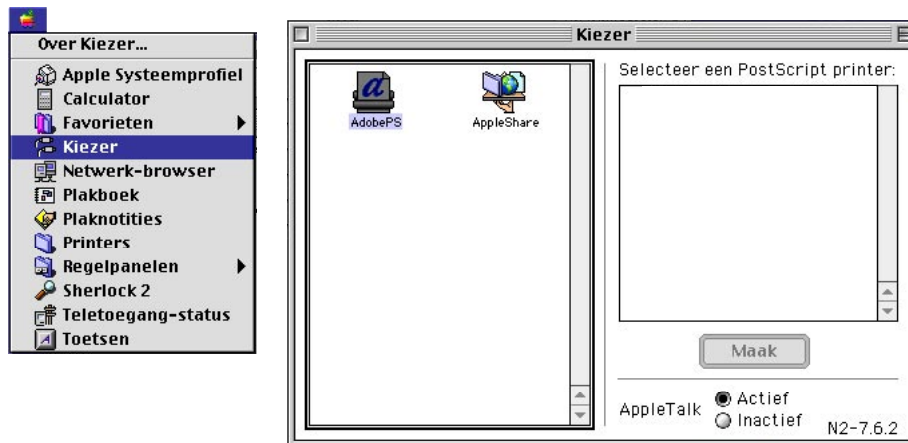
Over Kiezer...
Apple Systeemprofiel
Calculator
Favorieten
Kiezer
Netwerk-browser
Plakboek
Plaknotities
Printers
Regelpanelen
Sherlock 2
Teletoegang-status
Toetsen

Kiezer
AdobePS
AppleShare
Selecteer een PostScript printer:
Maak
AppleTalk
Actief
Inactief
N2-7.6.2